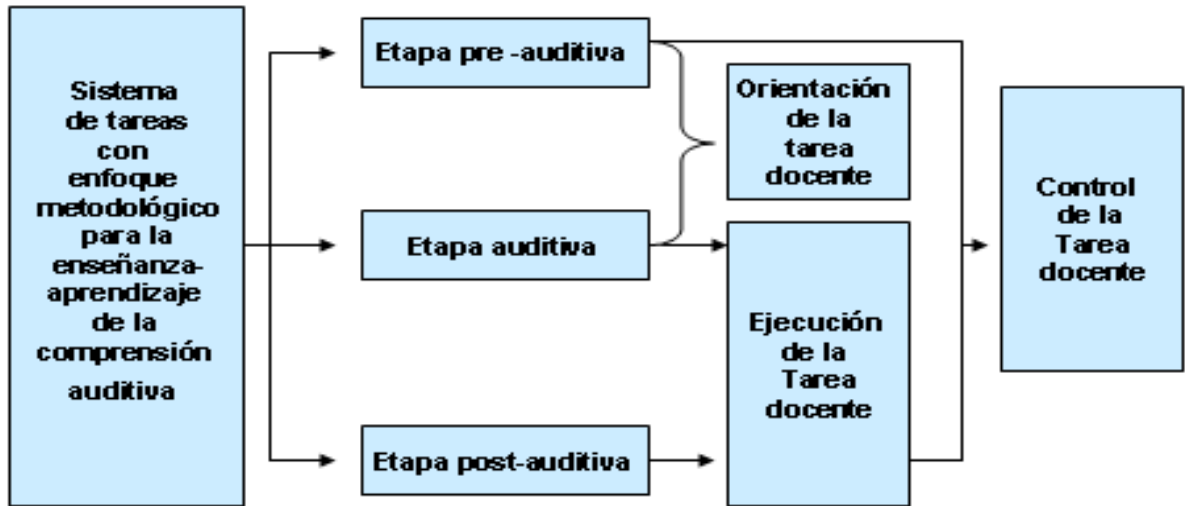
Sistema de tareas con enfoque metodológico para la enseñanza-aprendizaje de la comprensión auditiva

Etapa pre -auditiva

Etapa auditiva

Etapa post-auditiva

Orientación de la tarea docente

Ejecución de la Tarea docente

Control de la Tarea docente